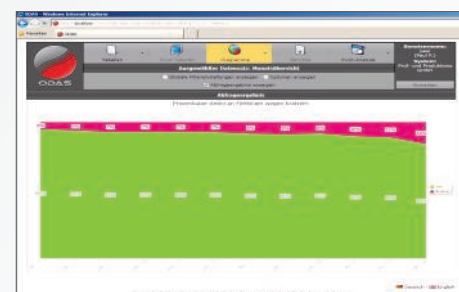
ODAS - Windows Internet Explorer

Favoriten

ODAS

Tabellen

Diagramme

Auswertung

Ausgewähltes Datenset: Monatsübersicht

Globale Plansollvorgaben anzeigen

Soll/Ist anzeigen

Aktionsgraphen anzeigen

Aktionsgraph

Plansollvorgabe ändern und Plansoll anpassen/ändern

ODAS

Benutzername:

Abmelden

Deutsch

English